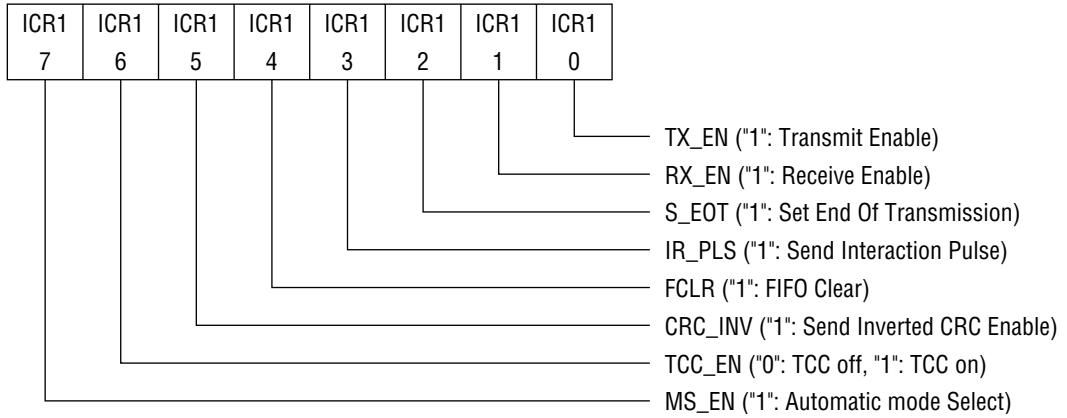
| ICR1 7 | ICR1 6 | ICR1 5 | ICR1 4 | ICR1 3 | ICR1 2 | ICR1 1 | ICR1 0 |
|---|---|---|---|---|---|---|---|

TX_EN ("1": Transmit Enable)
RX_EN ("1": Receive Enable)
S_EOT ("1": Set End Of Transmission)
IR_PLS ("1": Send Interaction Pulse)
FCLR ("1": FIFO Clear)
CRC_INV ("1": Send Inverted CRC Enable)
TCC_EN ("0": TCC off, "1": TCC on)
MS_EN ("1": Automatic mode Select)